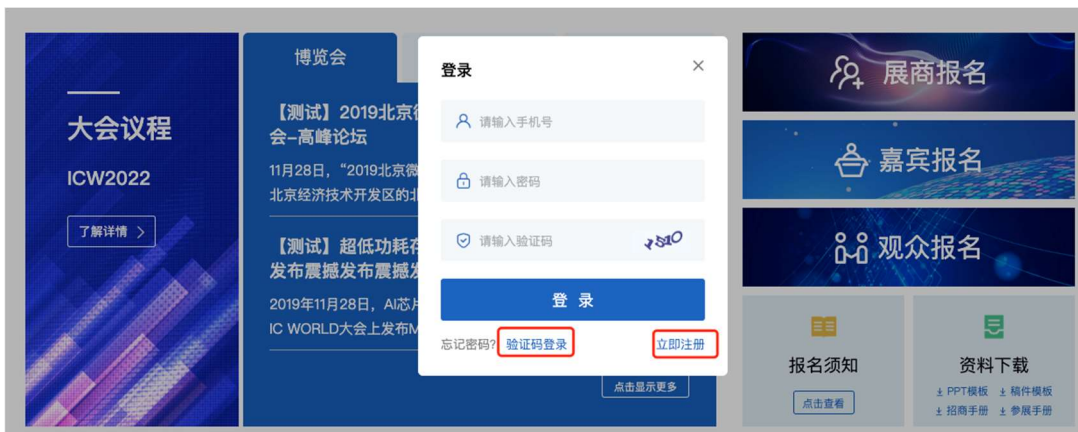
大会议程

ICW2022

了解详情 >

博览会

【测试】2019北京微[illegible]会–高峰论坛

11月28日，“2019北京微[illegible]北京经济技术开发区的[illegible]

【测试】超低功耗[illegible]发布震撼发布震撼发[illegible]

2019年11月28日，AI芯片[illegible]IC WORLD大会上发布M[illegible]

点击显示更多

登录

请输入手机号

请输入密码

请输入验证码

登 录

忘记密码? 验证码登录

立即注册

展商报名

嘉宾报名

观众报名

报名须知

点击查看

资料下载

PPT模板 稿件模板

招商手册 参展手册